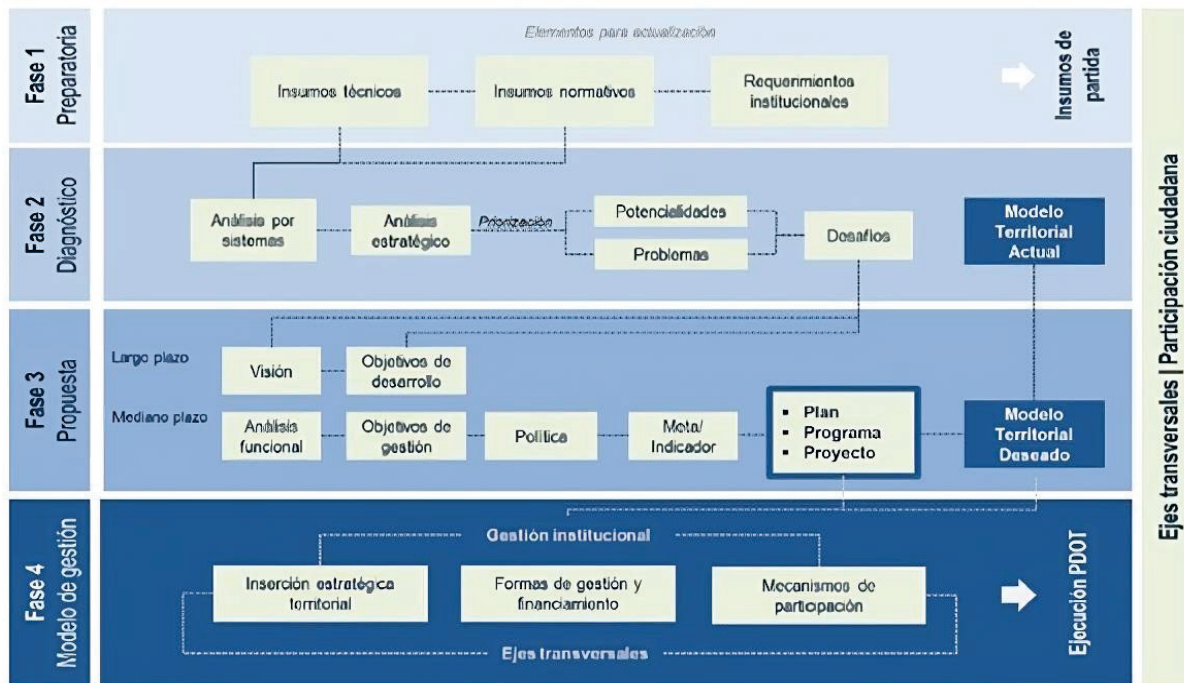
Fase 1 Preparatoria

Elementos para actualización

Insumos técnicos

Insumos normativos

Requerimientos institucionales

Insumos de partida

Fase 2 Diagnóstico

Análisis por sistemas

Análisis estratégico

Priorización

Potencialidades

Problemas

Desafíos

Modelo Territorial Actual

Fase 3 Propuesta

Largo plazo

Visión

Objetivos de desarrollo

Mediano plazo

Análisis funcional

Objetivos de gestión

Política

Meta/ Indicador

▪ Plan
▪ Programa
▪ Proyecto

Modelo Territorial Deseado

Fase 4 Modelo de gestión

Gestión institucional

Inserción estratégica territorial

Formas de gestión y financiamiento

Mecanismos de participación

Ejes transversales

Ejecución PDOT

Ejes transversales | Participación ciudadana